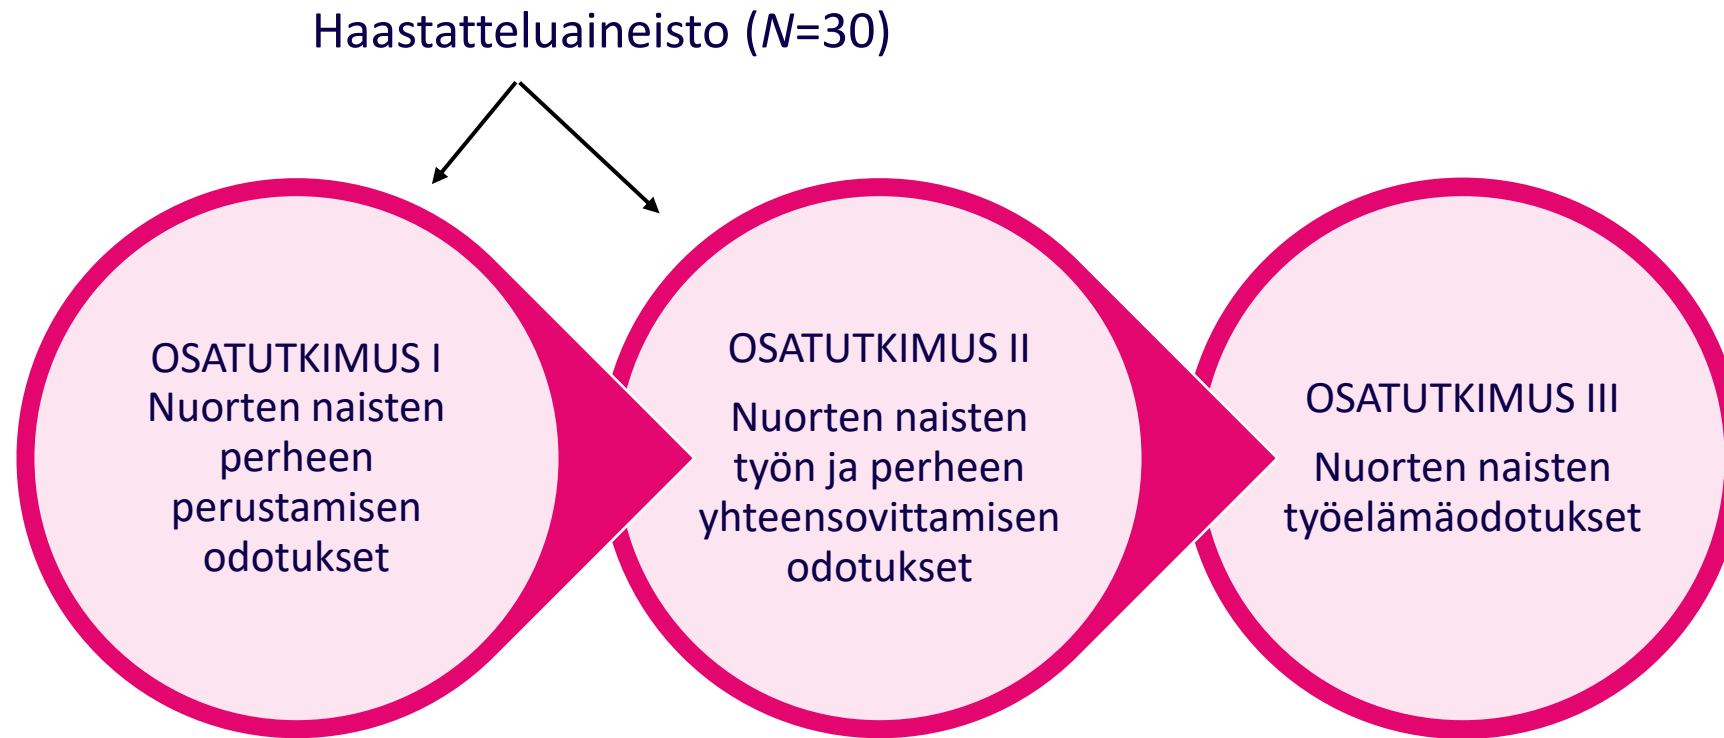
Haastatteluaineisto ($N$=30)

OSATUTKIMUS I
Nuorten naisten perheen perustamisen odotukset

OSATUTKIMUS II

Nuorten naisten työn ja perheen yhteensovittamisen odotukset

OSATUTKIMUS III

Nuorten naisten työelämäodotukset